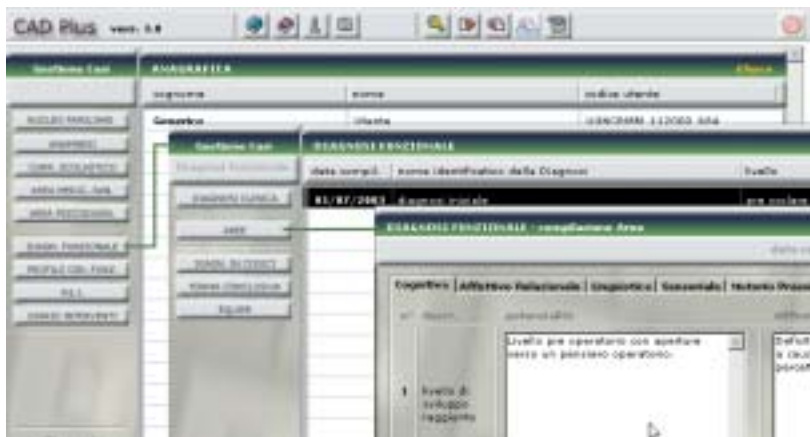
CAD Plus vers. 1.0

Gestione Casi

ANAGRAFICA

Chiudi

cognome

nome

codice utente

NUCLEO FAMILIARE

Generico

Utente

GENCRMN 112000 AMA

ANAMNESI

Gestione Casi

DIAGNOSI FUNZIONALE

CURR. SCOLASTICO

Diagnosi Funzionale

data compil.

nome identificativo della Diagnosi

livello

AREA MEDIC. SAN.

DIAGNOSI CLINICA

AREA PSICOSOCIAL

01/07/2003

diagnosi sociale

pre scolare

AREE

DIAGNOSI FUNZIONALE - compilazione Aree

DIAGN. FUNZIONALE

DIARIO INTERVENTI

PROFILO DIN. FUNZ.

data co

PIANO CONSULENZE

P.E.I.

EQUIPE

DIARIO INTERVENTI

Cognitiva

Affettivo Relazionale

Linguistica

Sensoriale

Motorio Prass

n°

descr.

potenzialità

deficit

Livello pre operatorio con aperture verso un pensiero operatorio.

Deficit a causa percezi

1

livello di sviluppo raggiunto